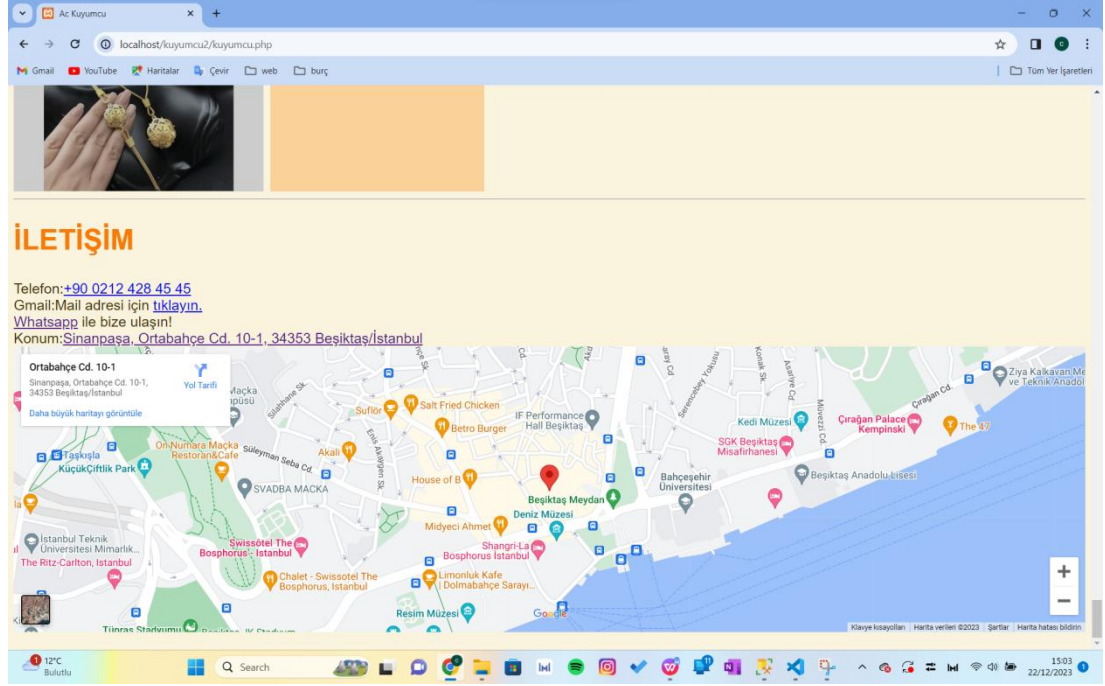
Ac Kuyumcu
localhost/kuyumcu2/kuyumcu.php
Gmail YouTube Haritalar Çevir web burç
Tüm Yer İşaretleri

İLETİŞİM

Telefon:+90 0212 428 45 45
Gmail:Mail adresi için tıklayın.
Whatsapp ile bize ulaşın!
Konum:Sinanpaşa, Ortabahçe Cd. 10-1, 34353 Beşiktaş/İstanbul

Ortabahçe Cd. 10-1
Sinanpaşa, Ortabahçe Cd. 10-1, 34353 Beşiktaş/İstanbul
Yol Tarifi
Daha büyük haritayı görüntüle

Maçka
Süfler
Salt Fried Chicken
IF Performance Hall Beşiktaş
Betro Burger
Kedi Müzesi
Çırağan Palace Kempinski
The 47
SGK Beşiktaş Misafirhanesi
Ziya Kalkavan Mesleki ve Teknik Anadolu
Taşkışla
KüçükÇiftlik Park
On Numara Maçka Restoran&Cafe
Süleyman Seba Cd.
Akali
SVADBA MACKA
House of B
Beşiktaş Meydanı
Bahçeşehir Üniversitesi
Beşiktaş Anadolu Lisesi
Deniz Müzesi
Midyeci Ahmet
İstanbul Teknik Üniversitesi Mimarlık...
Swissôtel The Bosphorus - Istanbul
Shangri-La Bosphorus İstanbul
The Ritz-Carlton, Istanbul
Chalet - Swissotel The Bosphorus, Istanbul
Limonluk Kafe Dolmabahçe Sarayı...
Resim Müzesi
Tüpraş Stadyumu
Google
Klavye kısayolları Harita verileri ©2023 Şartlar Harita hatası bildirin

12°C Bulutlu
Search
15:03 22/12/2023